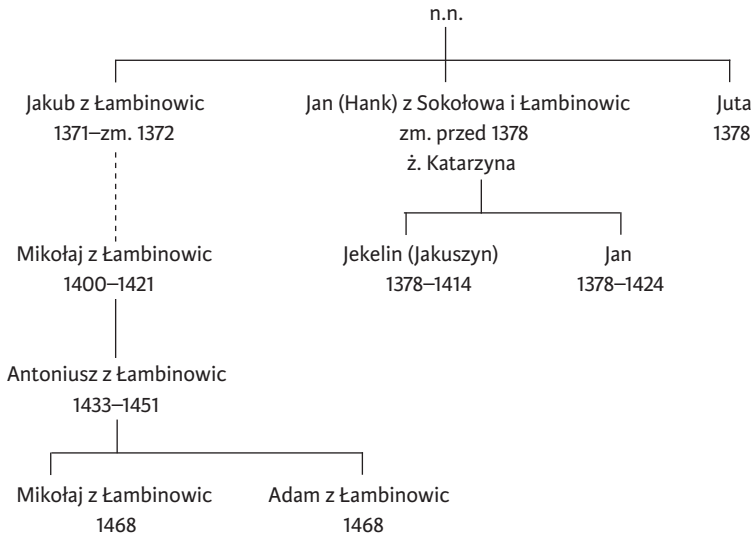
n.n.

Jakub z Łambinowic
1371–zm. 1372

Jan (Hank) z Sokołowa i Łambinowic
zm. przed 1378
ż. Katarzyna

Juta
1378

Mikołaj z Łambinowic
1400–1421

Jekelin (Jakuszyn)
1378–1414

Jan
1378–1424

Antoniusz z Łambinowic
1433–1451

Mikołaj z Łambinowic
1468

Adam z Łambinowic
1468